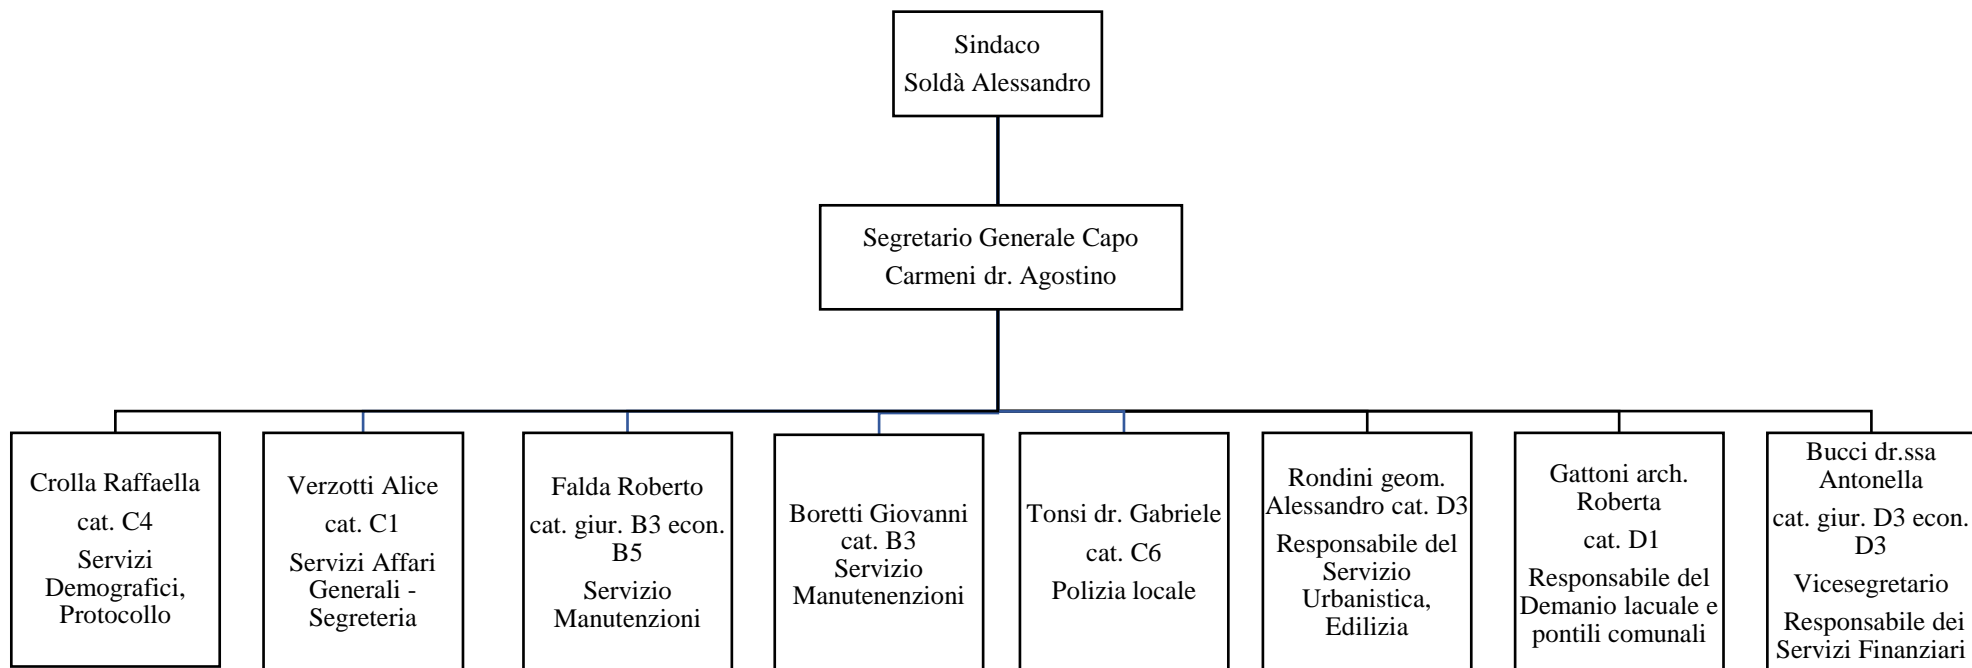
Sindaco
Soldà Alessandro

Segretario Generale Capo
Carmeni dr. Agostino

Crolla Raffaella
cat. C4
Servizi Demografici, Protocollo

Verzotti Alice
cat. C1
Servizi Affari Generali - Segreteria

Falda Roberto
cat. giur. B3 econ. B5
Servizio Manutenzioni

Boretti Giovanni
cat. B3
Servizio Manutenenzioni

Tonsi dr. Gabriele
cat. C6
Polizia locale

Rondini geom. Alessandro cat. D3
Responsabile del Servizio Urbanistica, Edilizia

Gattoni arch. Roberta
cat. D1
Responsabile del Demanio lacuale e pontili comunali

Bucci dr.ssa Antonella
cat. giur. D3 econ. D3
Vicesegretario
Responsabile dei Servizi Finanziari